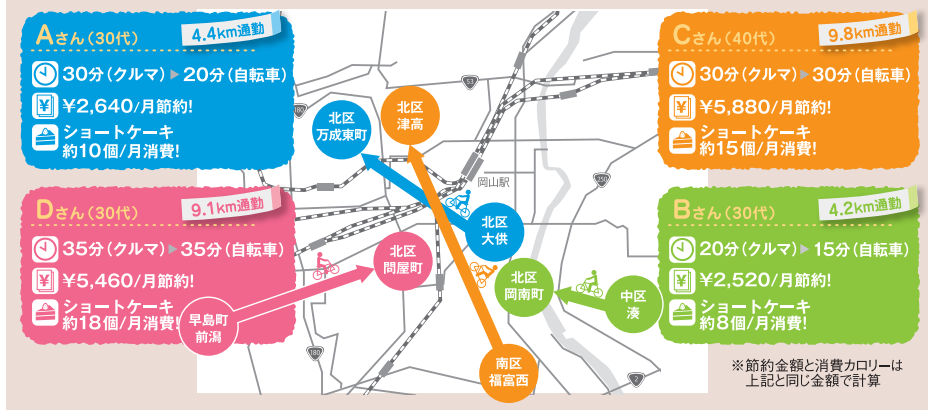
Aさん（30代）
4.4km通勤
30分（クルマ）▶20分（自転車）
¥2,640/月節約!
ショートケーキ 約10個/月消費!

Cさん（40代）
9.8km通勤
30分（クルマ）▶30分（自転車）
¥5,880/月節約!
ショートケーキ 約15個/月消費!

Dさん（30代）
9.1km通勤
35分（クルマ）▶35分（自転車）
¥5,460/月節約!
ショートケーキ 約18個/月消費!

Bさん（30代）
4.2km通勤
20分（クルマ）▶15分（自転車）
¥2,520/月節約!
ショートケーキ 約8個/月消費!

北区 万成東町
北区 津高
岡山駅
北区 大供
北区 問屋町
早島町 前潟
北区 岡南町
中区 湊
南区 福富西

※節約金額と消費カロリーは上記と同じ金額で計算